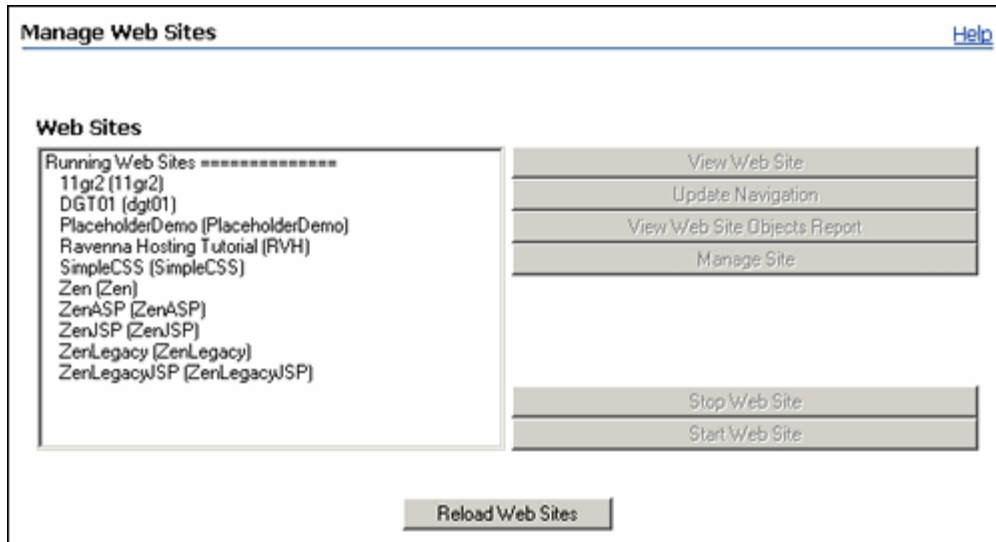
Manage Web Sites

Help

Web Sites

Running Web Sites ===============
11gr2 (11gr2)
DGT01 (dgt01)
PlaceholderDemo (PlaceholderDemo)
Ravenna Hosting Tutorial (RVH)
SimpleCSS (SimpleCSS)
Zen (Zen)
ZenASP (ZenASP)
ZenJSP (ZenJSP)
ZenLegacy (ZenLegacy)
ZenLegacyJSP (ZenLegacyJSP)

View Web Site
Update Navigation
View Web Site Objects Report
Manage Site
Stop Web Site
Start Web Site

Reload Web Sites